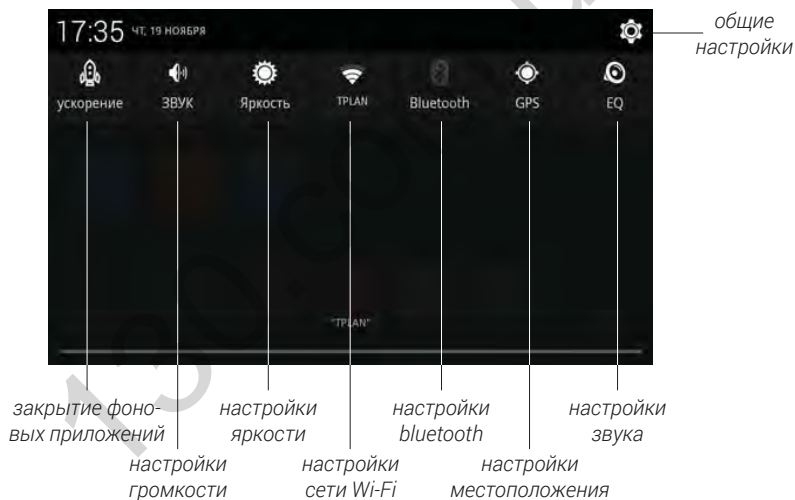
17:35 ЧТ, 19 НОЯБРЯ

общие настройки

ускорение ЗВУК Яркость TPLAN Bluetooth GPS EQ

"TPLAN"

закрытие фоновых приложений

настройки яркости

настройки bluetooth

настройки звука

настройки громкости

настройки сети Wi-Fi

настройки местоположения